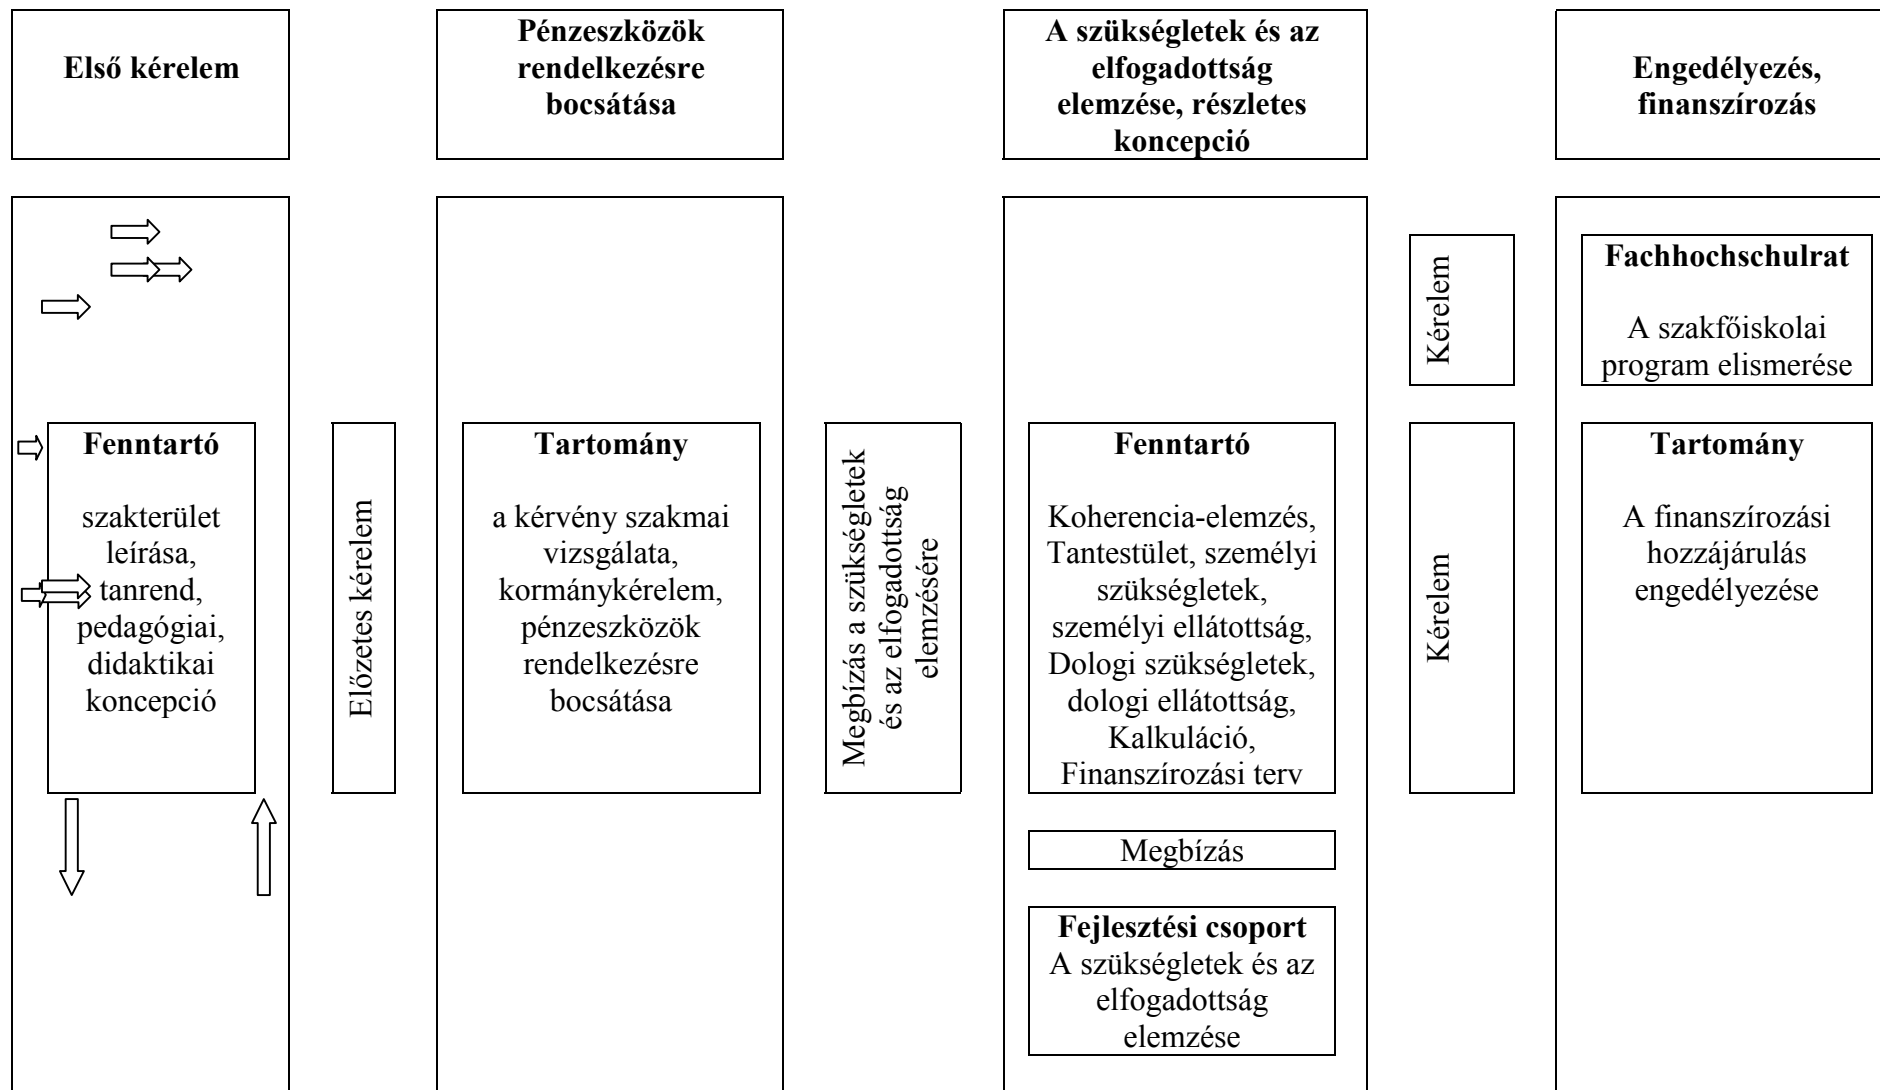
Első kérelem

Pénzeszközök rendelkezésre bocsátása

A szükségletek és az elfogadottság elemzése, részletes koncepció

Engedélyezés, finanszírozás

Fenntartó

szakterület leírása, tanrend, pedagógiai, didaktikai koncepció

Előzetes kérelem

Tartomány

a kérvény szakmai vizsgálata, kormánykérelem, pénzeszközök rendelkezésre bocsátása

Megbízás a szükségletek és az elfogadottság elemzésére

Fenntartó

Koherencia-elemzés, Tantestület, személyi szükségletek, személyi ellátottság, Dologi szükségletek, dologi ellátottság, Kalkuláció, Finanszírozási terv

Megbízás

Fejlesztési csoport
A szükségletek és az elfogadottság elemzése

Kérelem

Kérelem

Fachhochschulrat

A szakfőiskolai program elismerése

Tartomány

A finanszírozási hozzájárulás engedélyezése